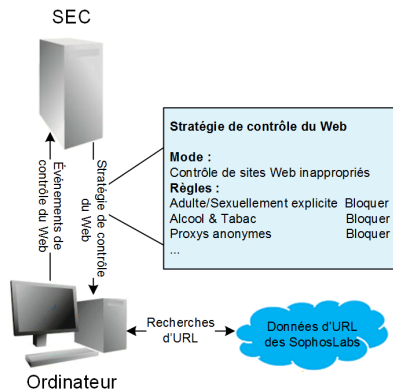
SEC

Événements de contrôle du Web

Stratégie de contrôle du Web

Stratégie de contrôle du Web

Mode :
Contrôle de sites Web inappropriés

Règles :

| | |
|---|---|
| Adulte/Sexuellement explicite | Bloquer |
| Alcool & Tabac | Bloquer |
| Proxys anonymes | Bloquer |
| ... | |

Recherches d'URL

Données d'URL des SophosLabs

Ordinateur